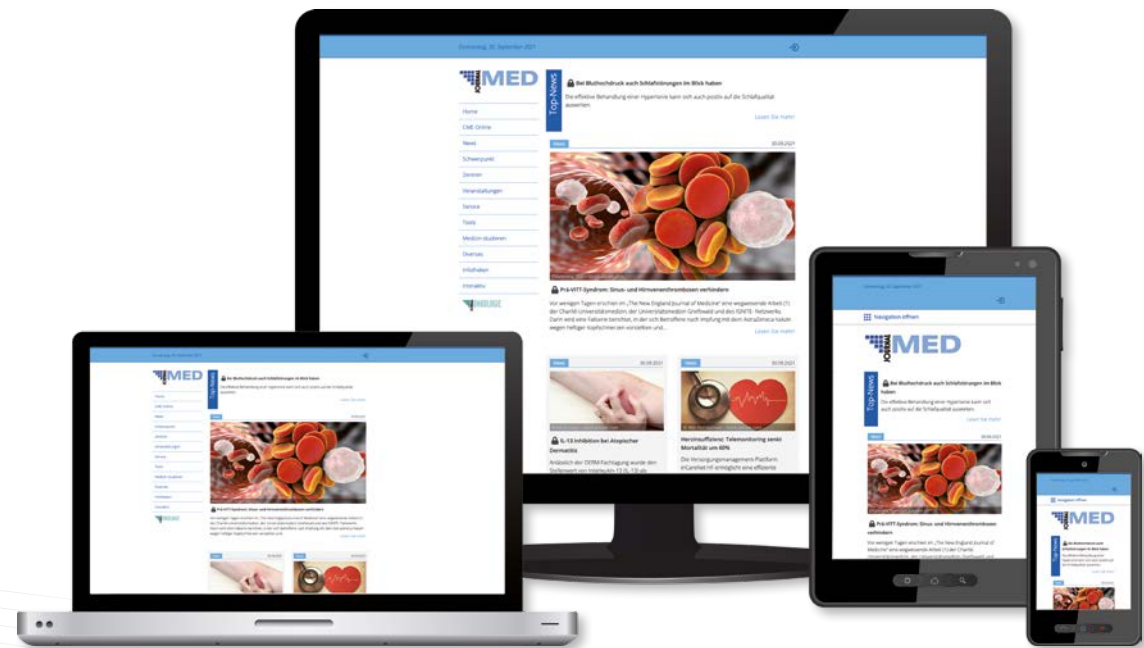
Donnerstag, 30. September 2021

JOURNAL MED

Home
CME Online
News
Schwerpunkt
Zeitschriften
Veranstaltungen
Service
Tools
Medizin studieren
Overrules
Infothek
Intraktiv

Top-News

Bei Bluthochdruck auch Schlafstörungen im Blick haben

Die effektive Behandlung einer Hypertonie kann sich auch positiv auf die Schlafqualität auswirken.

Lesen Sie mehr

News 30.09.2021

Prä-VITT-Syndrom: Sinus- und Hirnvenenthrombosen verhindern

Vor wenigen Tagen erschien im „The New England Journal of Medicine" eine wegweisende Arbeit (1) der Charité Universitätsmedizin, der Universitätsmedizin Greifswald und des IGNITE- Netzwerks. Darin wird eine Fallserie berichtet, in der sich Betroffene nach Impfung mit dem AstraZeneca-Vakzin wegen heftiger Kopfschmerzen vorstellten und...

Lesen Sie mehr

News 30.09.2021

IL-13-Inhibition bei Atopischer Dermatitis

Anlässlich der EEDM-Fachtagung wurde der Stellenwert von Interleukin-13 (IL-13) als

News 30.09.2021

Herzinsuffizienz: Telemonitoring senkt Mortalität um 60%

Die Versorgungsmanagement-Plattform inCareNet HF ermöglicht eine effiziente

Navigation öffnen